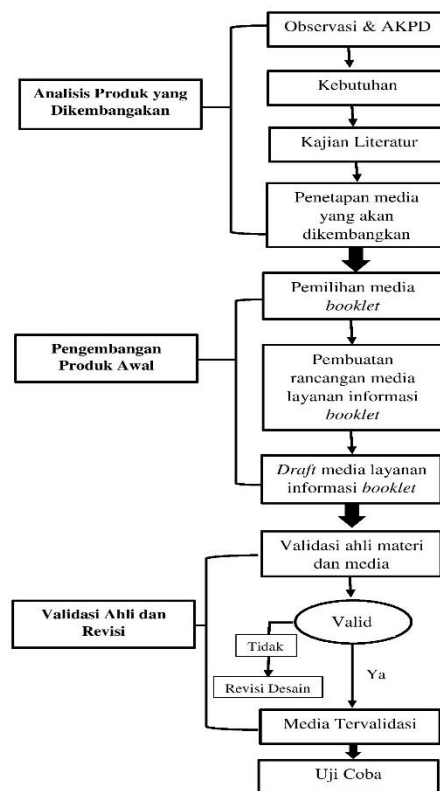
Analisis Produk yang Dikembangakan

Observasi & AKPD

Kebutuhan

Kajian Literatur

Penetapan media yang akan dikembangkan

Pengembangan Produk Awal

Pemilihan media *booklet*

Pembuatan rancangan media layanan informasi *booklet*

*Draft* media layanan informasi *booklet*

Validasi Ahli dan Revisi

Validasi ahli materi dan media

Valid

Tidak

Revisi Desain

Ya

Media Tervalidasi

Uji Coba